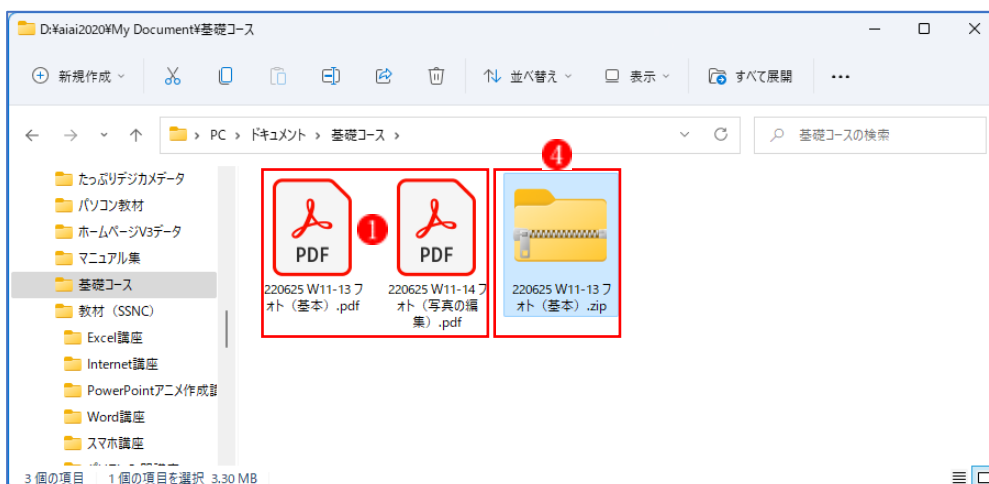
D:¥aiai2020¥My Document¥基礎コース

新規作成 並べ替え 表示 すべて展開 ...

PC › ドキュメント › 基礎コース ›

基礎コースの検索

たっぷりデジカメデータ
パソコン教材
ホームページV3データ
マニュアル集
基礎コース
教材（SSNC）
Excel講座
Internet講座
PowerPointアニメ作成講
Word講座
スマホ講座

PDF
220625 W11-13 フォト（基本）.pdf

1

PDF
220625 W11-14 フォト（写真の編集）.pdf

4

220625 W11-13 フォト（基本）.zip

3 個の項目 | 1 個の項目を選択 3.30 MB